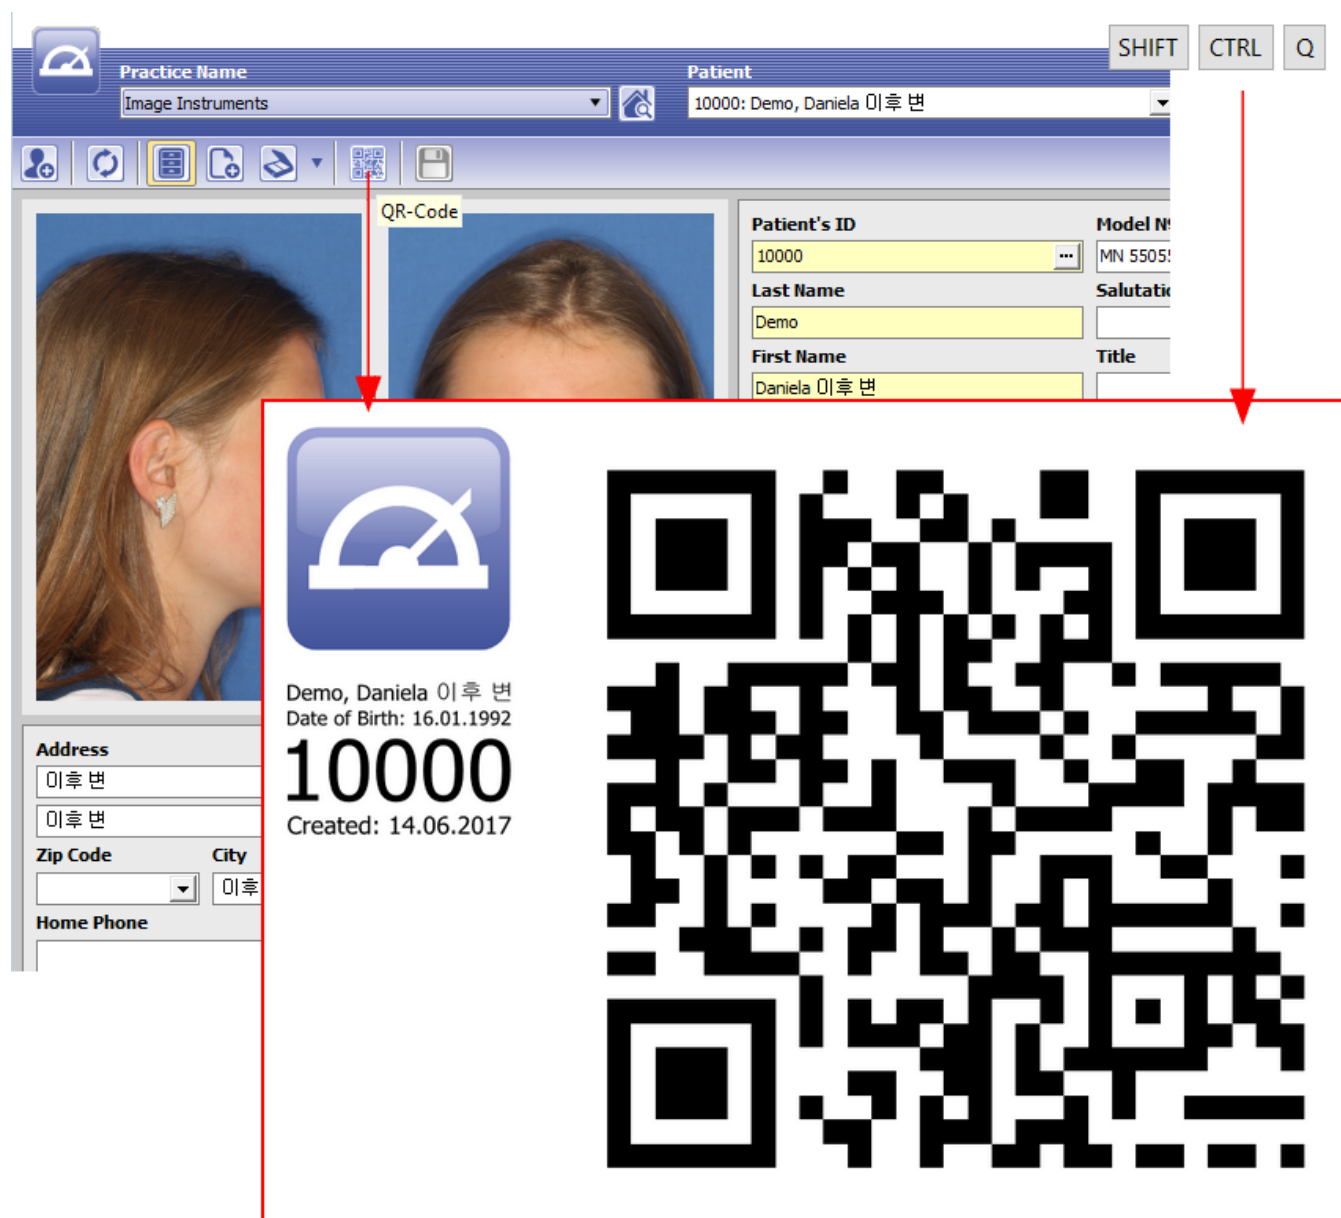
SHIFT CTRL Q

Practice Name
Image Instruments

Patient
10000: Demo, Daniela 이후 변

QR-Code

Patient's ID
10000

Model N
MN 5505

Last Name
Demo

Salutati

First Name
Daniela 이후 변

Title

Address
이후 변
이후 변

Zip Code

City
이후

Home Phone

Demo, Daniela 이후 변
Date of Birth: 16.01.1992
10000
Created: 14.06.2017